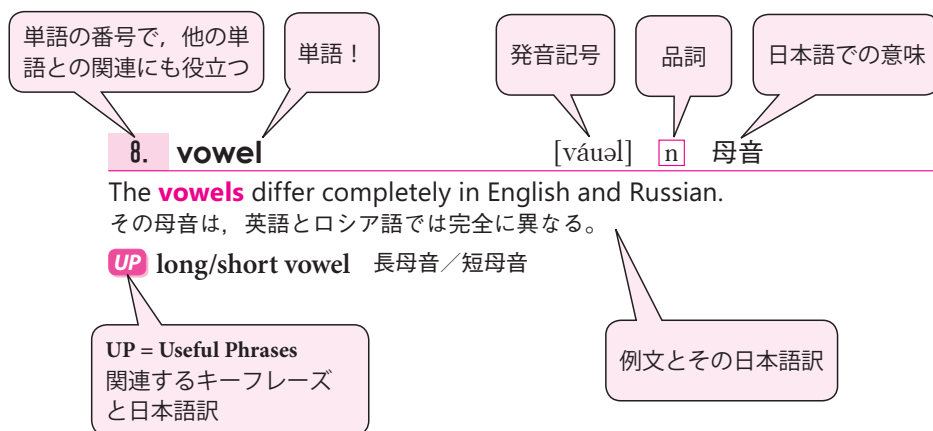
単語の番号で，他の単語との関連にも役立つ

単語！

発音記号

品詞

日本語での意味

8. vowel [váuəl] n 母音

The **vowels** differ completely in English and Russian.
その母音は，英語とロシア語では完全に異なる。

UP long/short vowel 長母音／短母音

UP = Useful Phrases
関連するキーフレーズと日本語訳

例文とその日本語訳